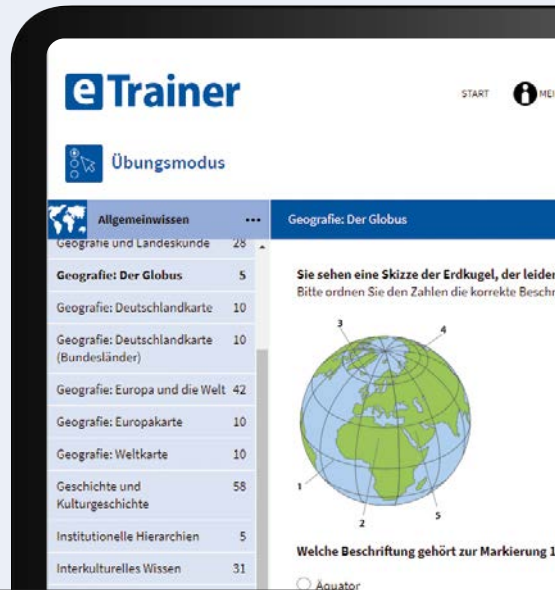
eTrainer

START MEI

Übungsmodus

Allgemeinwissen ...

Geografie und Landeskunde 28

Geografie: Der Globus 5

Geografie: Deutschlandkarte 10

Geografie: Deutschlandkarte (Bundesländer) 10

Geografie: Europa und die Welt 42

Geografie: Europakarte 10

Geografie: Weltkarte 10

Geschichte und Kulturgeschichte 58

Institutionelle Hierarchien 5

Interkulturelles Wissen 31

Geografie: Der Globus

Sie sehen eine Skizze der Erdkugel, der leider
Bitte ordnen Sie den Zahlen die korrekte Beschr

3
4
1
2
5

Welche Beschriftung gehört zur Markierung 1

Äquator